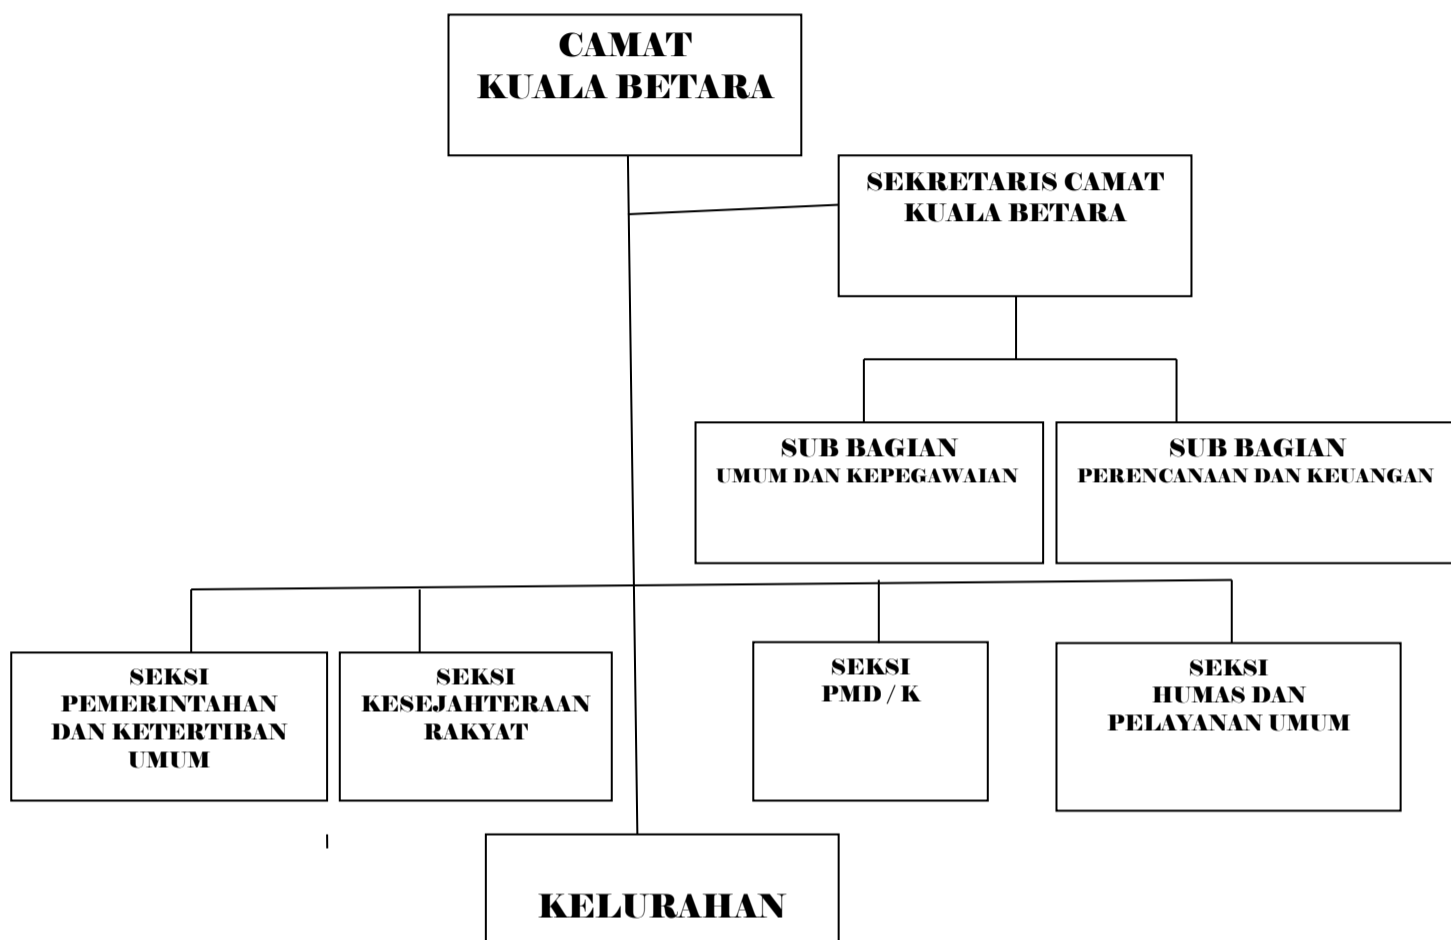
CAMAT
KUALA BETARA

SEKRETARIS CAMAT
KUALA BETARA

SUB BAGIAN
UMUM DAN KEPEGAWAIAN

SUB BAGIAN
PERENCANAAN DAN KEUANGAN

SEKSI
PEMERINTAHAN
DAN KETERTIBAN
UMUM

SEKSI
KESEJAHTERAAN
RAKYAT

SEKSI
PMD / K

SEKSI
HUMAS DAN
PELAYANAN UMUM

KELURAHAN